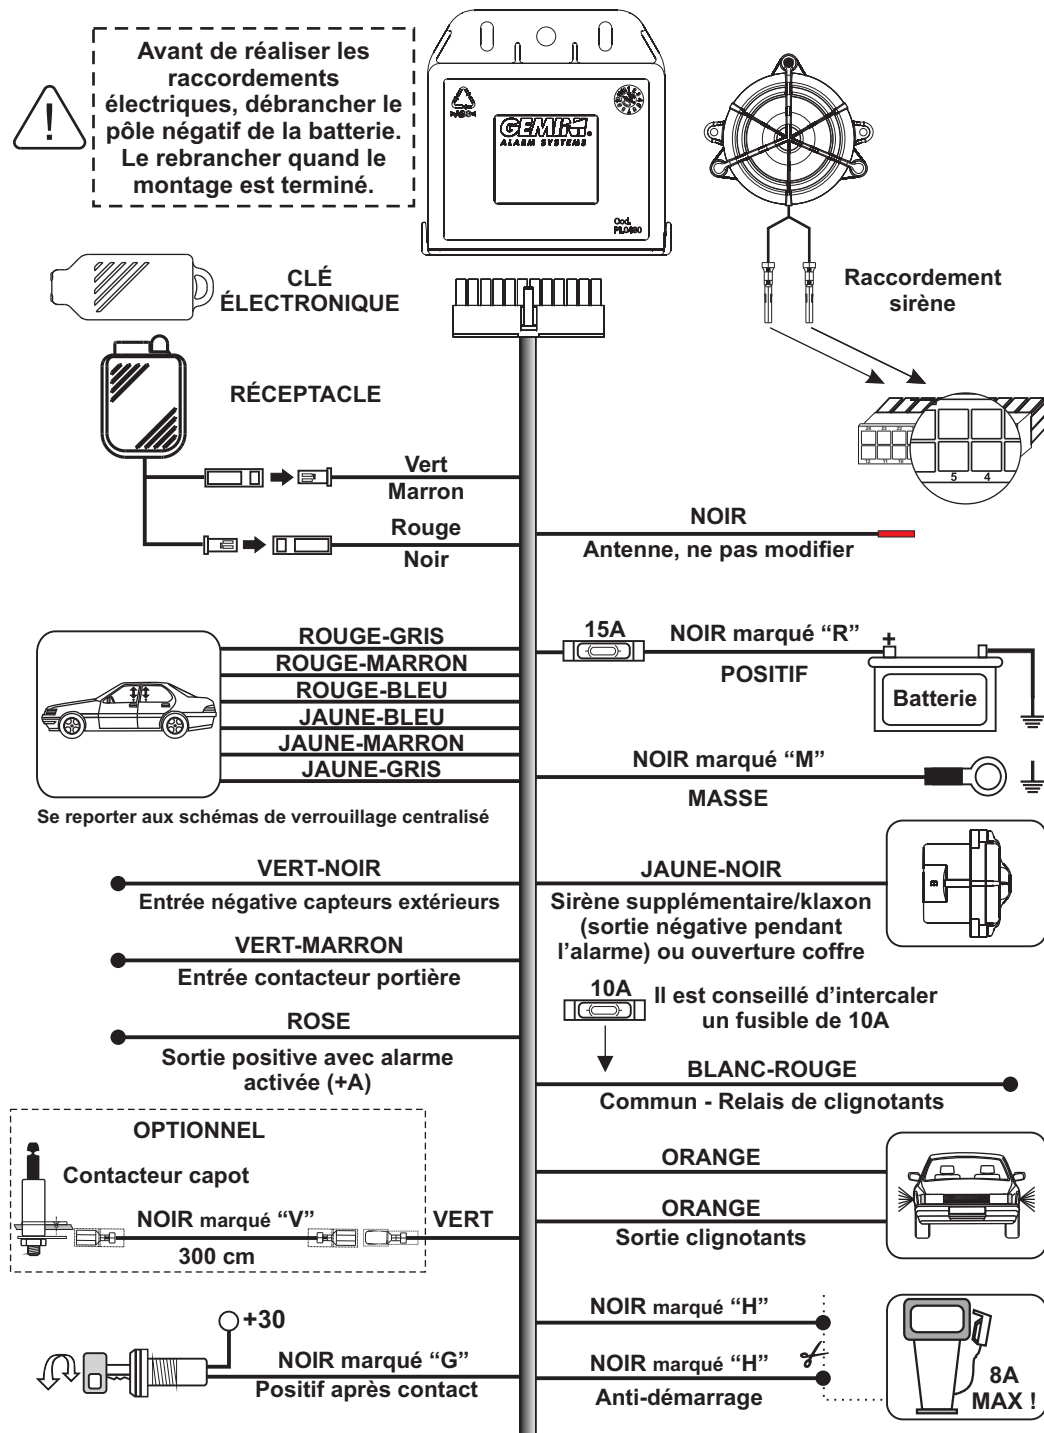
Avant de réaliser les raccordements électriques, débrancher le pôle négatif de la batterie. Le rebrancher quand le montage est terminé.

GEMINI
ALARM SYSTEMS
Cod. PL0480

Raccordement sirène

5 4

CLÉ ÉLECTRONIQUE

RÉCEPTACLE

Vert
Marron
Rouge
Noir

NOIR
Antenne, ne pas modifier

ROUGE-GRIS
ROUGE-MARRON
ROUGE-BLEU
JAUNE-BLEU
JAUNE-MARRON
JAUNE-GRIS

Se reporter aux schémas de verrouillage centralisé

15A
NOIR marqué “R”
+
POSITIF
Batterie

NOIR marqué “M”
MASSE

VERT-NOIR
Entrée négative capteurs extérieurs

VERT-MARRON
Entrée contacteur portière

ROSE
Sortie positive avec alarme activée (+A)

JAUNE-NOIR
Sirène supplémentaire/klaxon (sortie négative pendant l’alarme) ou ouverture coffre

10A
Il est conseillé d’intercaler un fusible de 10A

BLANC-ROUGE
Commun - Relais de clignotants

OPTIONNEL
Contacteur capot
NOIR marqué “V”
VERT
300 cm

ORANGE
ORANGE
Sortie clignotants

+30
NOIR marqué “G”
Positif après contact

NOIR marqué “H”
NOIR marqué “H”
Anti-démarrage

8A MAX !